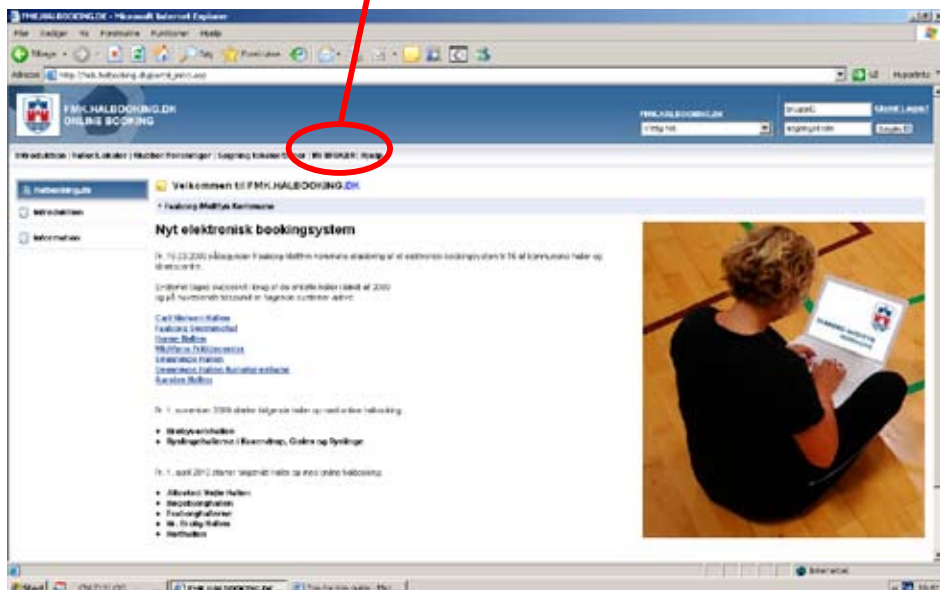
FMK.HALBOOKING.DK - Microsoft Internet Explorer

Filer Rediger Vis Foretrukne Funktioner Hjælp

Tilbage Søg Foretrukne

Adresse http://fmk.halbooking.dk/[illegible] Gå Hyperlinks

FMK.HALBOOKING.DK
ONLINE BOOKING

FMK.HALBOOKING.DK
Vælg hal

Brugerid
Adgangskode
Glemt Login?
Log ind

Introduktion | Haller/Lokaler | Aktiviteter/Foreninger | Søgning ledige tider | MIN BOOKING | Hjælp

Halbooking.dk
Introduktion
Information

Velkommen til FMK.HALBOOKING.DK

Faaborg-Midtfyn Kommune

Nyt elektronisk bookingsystem

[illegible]

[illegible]

Carl Nielsen Hallen
Faaborg Sportshal
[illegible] Hallen
Midtfyns Fritidscenter
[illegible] Hallen
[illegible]
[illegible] Hallen

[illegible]

Brobyværkhallen
Ryslingehallerne i Ryslinge, Gislev og Ryslinge

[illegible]

Allested Vejle Hallen
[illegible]
Faaborghallerne
Nr. Broby Hallen
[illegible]

Internet

Start